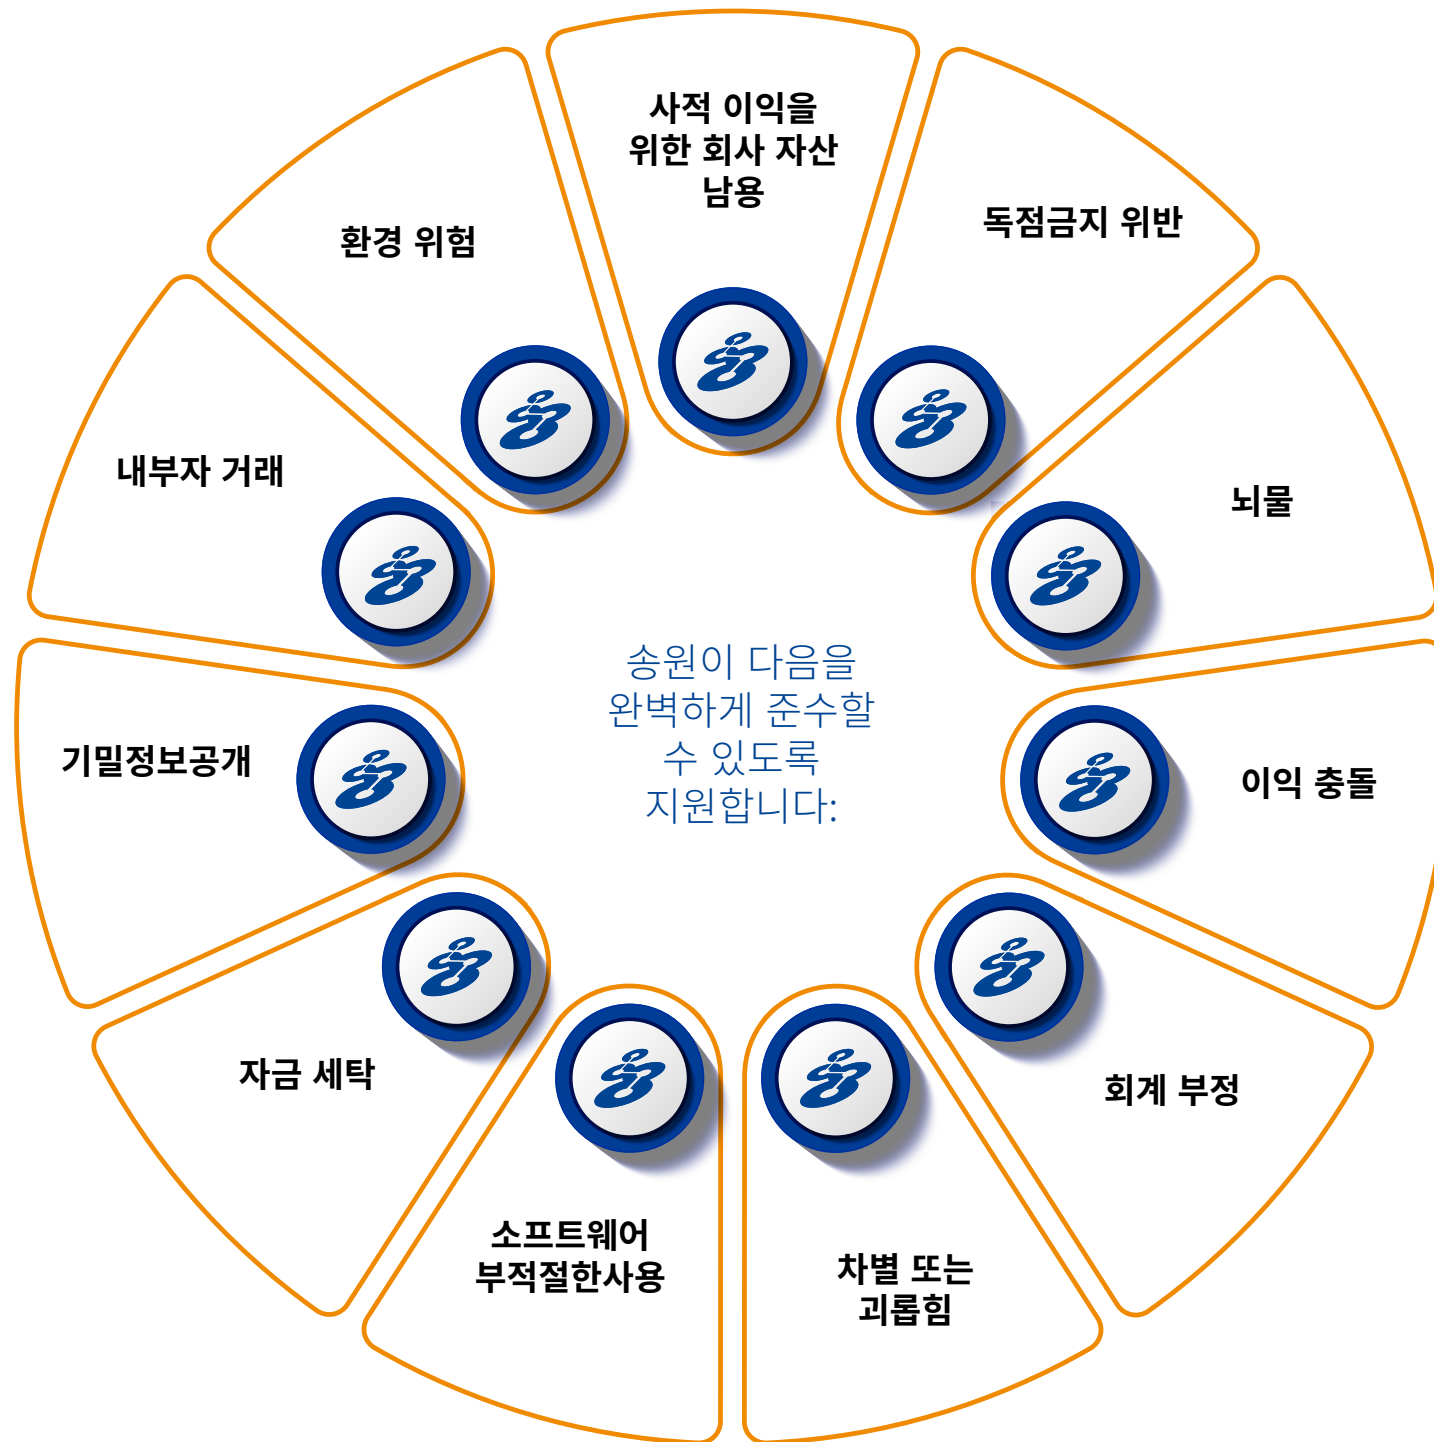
송원이 다음을 완벽하게 준수할 수 있도록 지원합니다:

사적 이익을 위한 회사 자산 남용

독점금지 위반

뇌물

이익 충돌

회계 부정

차별 또는 괴롭힘

소프트웨어 부적절한사용

자금 세탁

기밀정보공개

내부자 거래

환경 위험